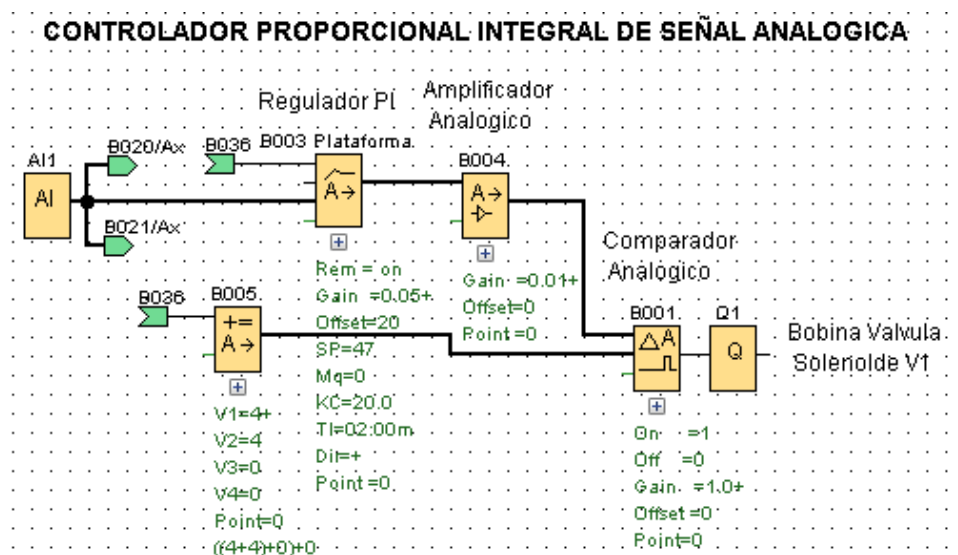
CONTROLADOR PROPORCIONAL INTEGRAL DE SEÑAL ANALOGICA

Regulador PI

Amplificador Analogico

AI1

AI

B020/Ax

B021/Ax

B036

B003 Plataforma.

A→

Rem = on
Gain =0.05+
Offset=20
SP=47
Mq=0
KC=20.0
TI=02:00m
Dir=+
Point =0

B004.

A→

Gain =0.01+
Offset=0
Point =0

Comparador Analogico

B036

B005.

+=
A→

V1=4+
V2=4
V3=0
V4=0
Point=0
((4+4)+0)+0

B001.

ΔA

On =1
Off =0
Gain =1.0+
Offset =0
Point=0

Q1

Q

Bobina Valvula Solenoide V1